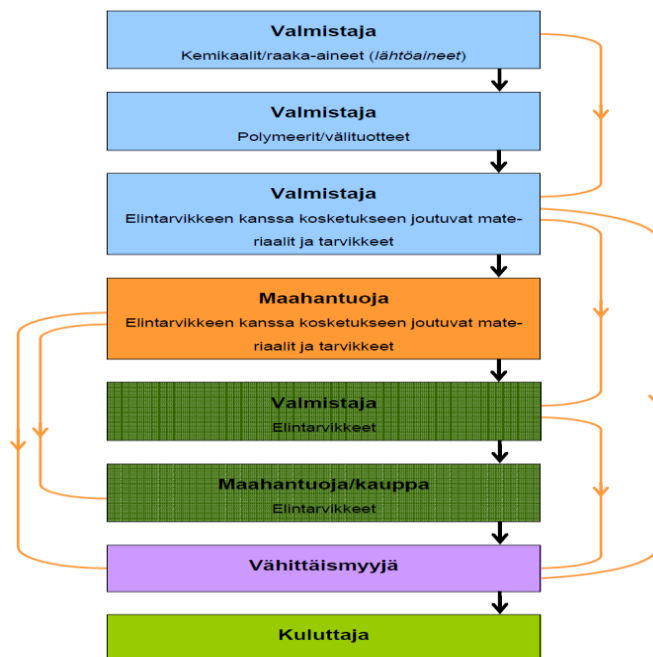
Valmistaja
Kemikaalit/raaka-aineet (*lähtöaineet*)

Valmistaja
Polymeerit/välituotteet

Valmistaja
Elintarvikkeen kanssa kosketukseen joutuvat materiaalit ja tarvikkeet

Maahantuoja
Elintarvikkeen kanssa kosketukseen joutuvat materiaalit ja tarvikkeet

Valmistaja
Elintarvikkeet

Maahantuoja/kauppa
Elintarvikkeet

Vähittäismyyjä

Kuluttaja